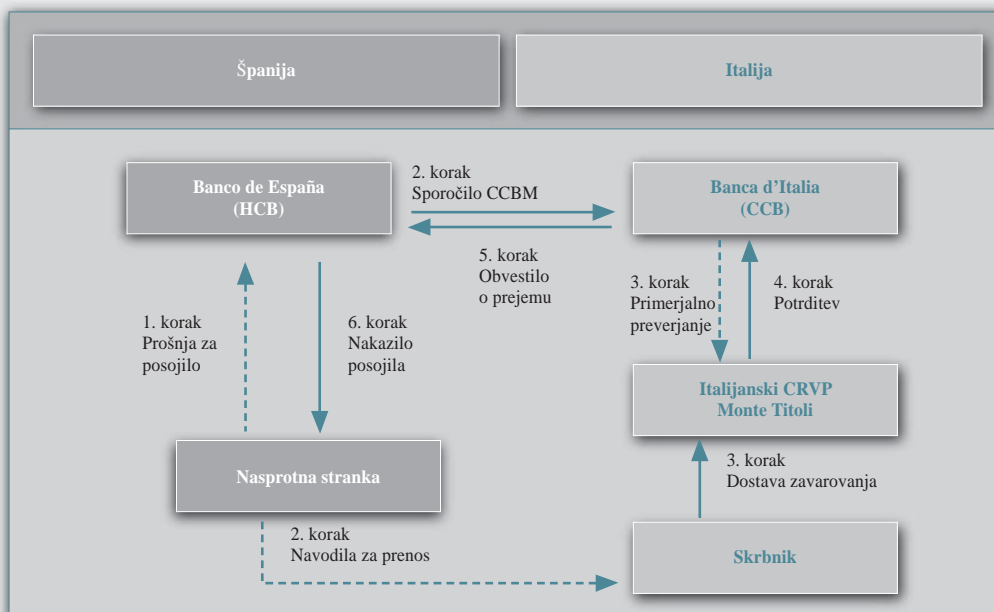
Španija

Italija

Banco de España (HCB)

2. korak
Sporočilo CCBM

Banca d'Italia (CCB)

5. korak
Obvestilo o prejemu

3. korak
Primerjalno preverjanje

4. korak
Potrditev

1. korak
Prošnja za posojilo

6. korak
Nakazilo posojila

Italijanski CRVP Monte Titoli

3. korak
Dostava zavarovanja

Nasprotna stranka

2. korak
Navodila za prenos

Skrbnik